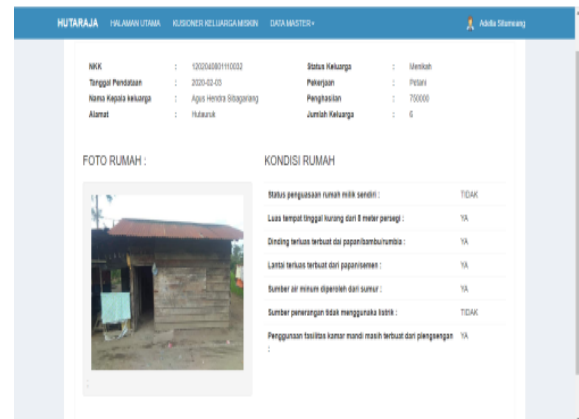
HUTARAJA HALAMAN UTAMA KUSIONER KELUARGA MISKIN DATA MASTER ▾

Adella Situmeang

| NKK | : | 1202040801110032 | Status Keluarga | : | Menikah |
|---|---|---|---|---|---|
| Tanggal Pendataan | : | 2020-02-03 | Pekerjaan | : | Petani |
| Nama Kepala keluarga | : | Agus Hendra Sibagariang | Penghasilan | : | 700000 |
| Alamat | : | Hutauruk | Jumlah Keluarga | : | 6 |

FOTO RUMAH :

KONDISI RUMAH

| Status penguasaan rumah milik sendiri : | TIDAK |
|---|---|
| Luas tempat tinggal kurang dari 8 meter persegi : | YA |
| Dinding terluas terbuat dari papan/bambu/rumbia : | YA |
| Lantai terluas terbuat dari papan/semen : | YA |
| Sumber air minum diperoleh dari sumur : | YA |
| Sumber penerangan tidak menggunaka listrik : | TIDAK |
| Penggunaan fasilitas kamar mandi masih terbuat dari plengsengan : | YA |